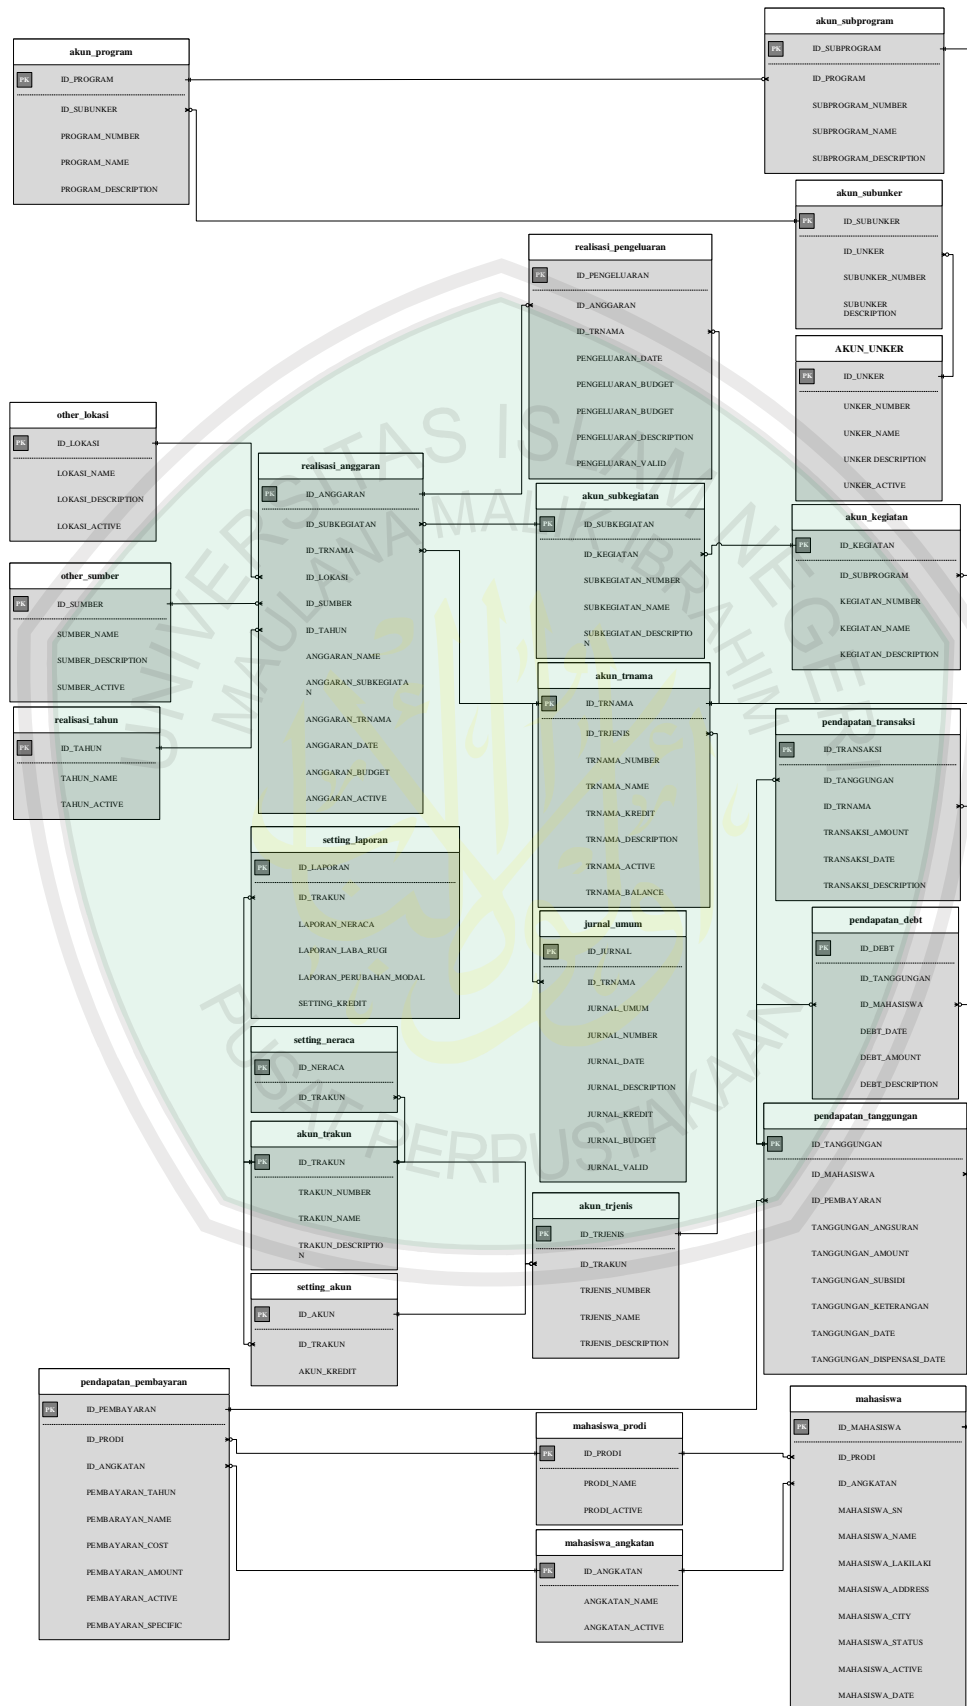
akun_program
PK ID_PROGRAM
ID_SUBUNKER
PROGRAM_NUMBER
PROGRAM_NAME
PROGRAM_DESCRIPTION

akun_subprogram
PK ID_SUBPROGRAM
ID_PROGRAM
SUBPROGRAM_NUMBER
SUBPROGRAM_NAME
SUBPROGRAM_DESCRIPTION

akun_subunker
PK ID_SUBUNKER
ID_UNKER
SUBUNKER_NUMBER
SUBUNKER DESCRIPTION

realisasi_pengeluaran
PK ID_PENGELUARAN
ID_ANGGARAN
ID_TRNAMA
PENGELUARAN_DATE
PENGELUARAN_BUDGET
PENGELUARAN_BUDGET
PENGELUARAN_DESCRIPTION
PENGELUARAN_VALID

AKUN_UNKER
PK ID_UNKER
UNKER_NUMBER
UNKER_NAME
UNKER DESCRIPTION
UNKER_ACTIVE

other_lokasi
PK ID_LOKASI
LOKASI_NAME
LOKASI_DESCRIPTION
LOKASI_ACTIVE

realisasi_anggaran
PK ID_ANGGARAN
ID_SUBKEGIATAN
ID_TRNAMA
ID_LOKASI
ID_SUMBER
ID_TAHUN
ANGGARAN_NAME
ANGGARAN_SUBKEGIATAN
ANGGARAN_TRNAMA
ANGGARAN_DATE
ANGGARAN_BUDGET
ANGGARAN_ACTIVE

akun_subkegiatan
PK ID_SUBKEGIATAN
ID_KEGIATAN
SUBKEGIATAN_NUMBER
SUBKEGIATAN_NAME
SUBKEGIATAN_DESCRIPTION

akun_kegiatan
PK ID_KEGIATAN
ID_SUBPROGRAM
KEGIATAN_NUMBER
KEGIATAN_NAME
KEGIATAN_DESCRIPTION

other_sumber
PK ID_SUMBER
SUMBER_NAME
SUMBER_DESCRIPTION
SUMBER_ACTIVE

realisasi_tahun
PK ID_TAHUN
TAHUN_NAME
TAHUN_ACTIVE

akun_trnama
PK ID_TRNAMA
ID_TRJENIS
TRNAMA_NUMBER
TRNAMA_NAME
TRNAMA_KREDIT
TRNAMA_DESCRIPTION
TRNAMA_ACTIVE
TRNAMA_BALANCE

pendapatan_transaksi
PK ID_TRANSAKSI
ID_TANGGUNGAN
ID_TRNAMA
TRANSAKSI_AMOUNT
TRANSAKSI_DATE
TRANSAKSI_DESCRIPTION

setting_laporan
PK ID_LAPORAN
ID_TRAKUN
LAPORAN_NERACA
LAPORAN_LABA_RUGI
LAPORAN_PERUBAHAN_MODAL
SETTING_KREDIT

jurnal_umum
PK ID_JURNAL
ID_TRNAMA
JURNAL_UMUM
JURNAL_NUMBER
JURNAL_DATE
JURNAL_DESCRIPTION
JURNAL_KREDIT
JURNAL_BUDGET
JURNAL_VALID

pendapatan_debt
PK ID_DEBT
ID_TANGGUNGAN
ID_MAHASISWA
DEBT_DATE
DEBT_AMOUNT
DEBT_DESCRIPTION

setting_neraca
PK ID_NERACA
ID_TRAKUN

akun_trakun
PK ID_TRAKUN
TRAKUN_NUMBER
TRAKUN_NAME
TRAKUN_DESCRIPTION

pendapatan_tanggungan
PK ID_TANGGUNGAN
ID_MAHASISWA
ID_PEMBAYARAN
TANGGUNGAN_ANGSURAN
TANGGUNGAN_AMOUNT
TANGGUNGAN_SUBSIDI
TANGGUNGAN_KETERANGAN
TANGGUNGAN_DATE
TANGGUNGAN_DISPENSASI_DATE

akun_trjenis
PK ID_TRJENIS
ID_TRAKUN
TRJENIS_NUMBER
TRJENIS_NAME
TRJENIS_DESCRIPTION

setting_akun
PK ID_AKUN
ID_TRAKUN
AKUN_KREDIT

pendapatan_pembayaran
PK ID_PEMBAYARAN
ID_PRODI
ID_ANGKATAN
PEMBAYARAN_TAHUN
PEMBARAYAN_NAME
PEMBAYARAN_COST
PEMBAYARAN_AMOUNT
PEMBAYARAN_ACTIVE
PEMBAYARAN_SPECIFIC

mahasiswa_prodi
PK ID_PRODI
PRODI_NAME
PRODI_ACTIVE

mahasiswa
PK ID_MAHASISWA
ID_PRODI
ID_ANGKATAN
MAHASISWA_SN
MAHASISWA_NAME
MAHASISWA_LAKILAKI
MAHASISWA_ADDRESS
MAHASISWA_CITY
MAHASISWA_STATUS
MAHASISWA_ACTIVE
MAHASISWA_DATE

mahasiswa_angkatan
PK ID_ANGKATAN
ANGKATAN_NAME
ANGKATAN_ACTIVE

UNIVERSITAS ISLAM NEGERI MAULANA MALIK IBRAHIM
PUSAT PERPUSTAKAAN